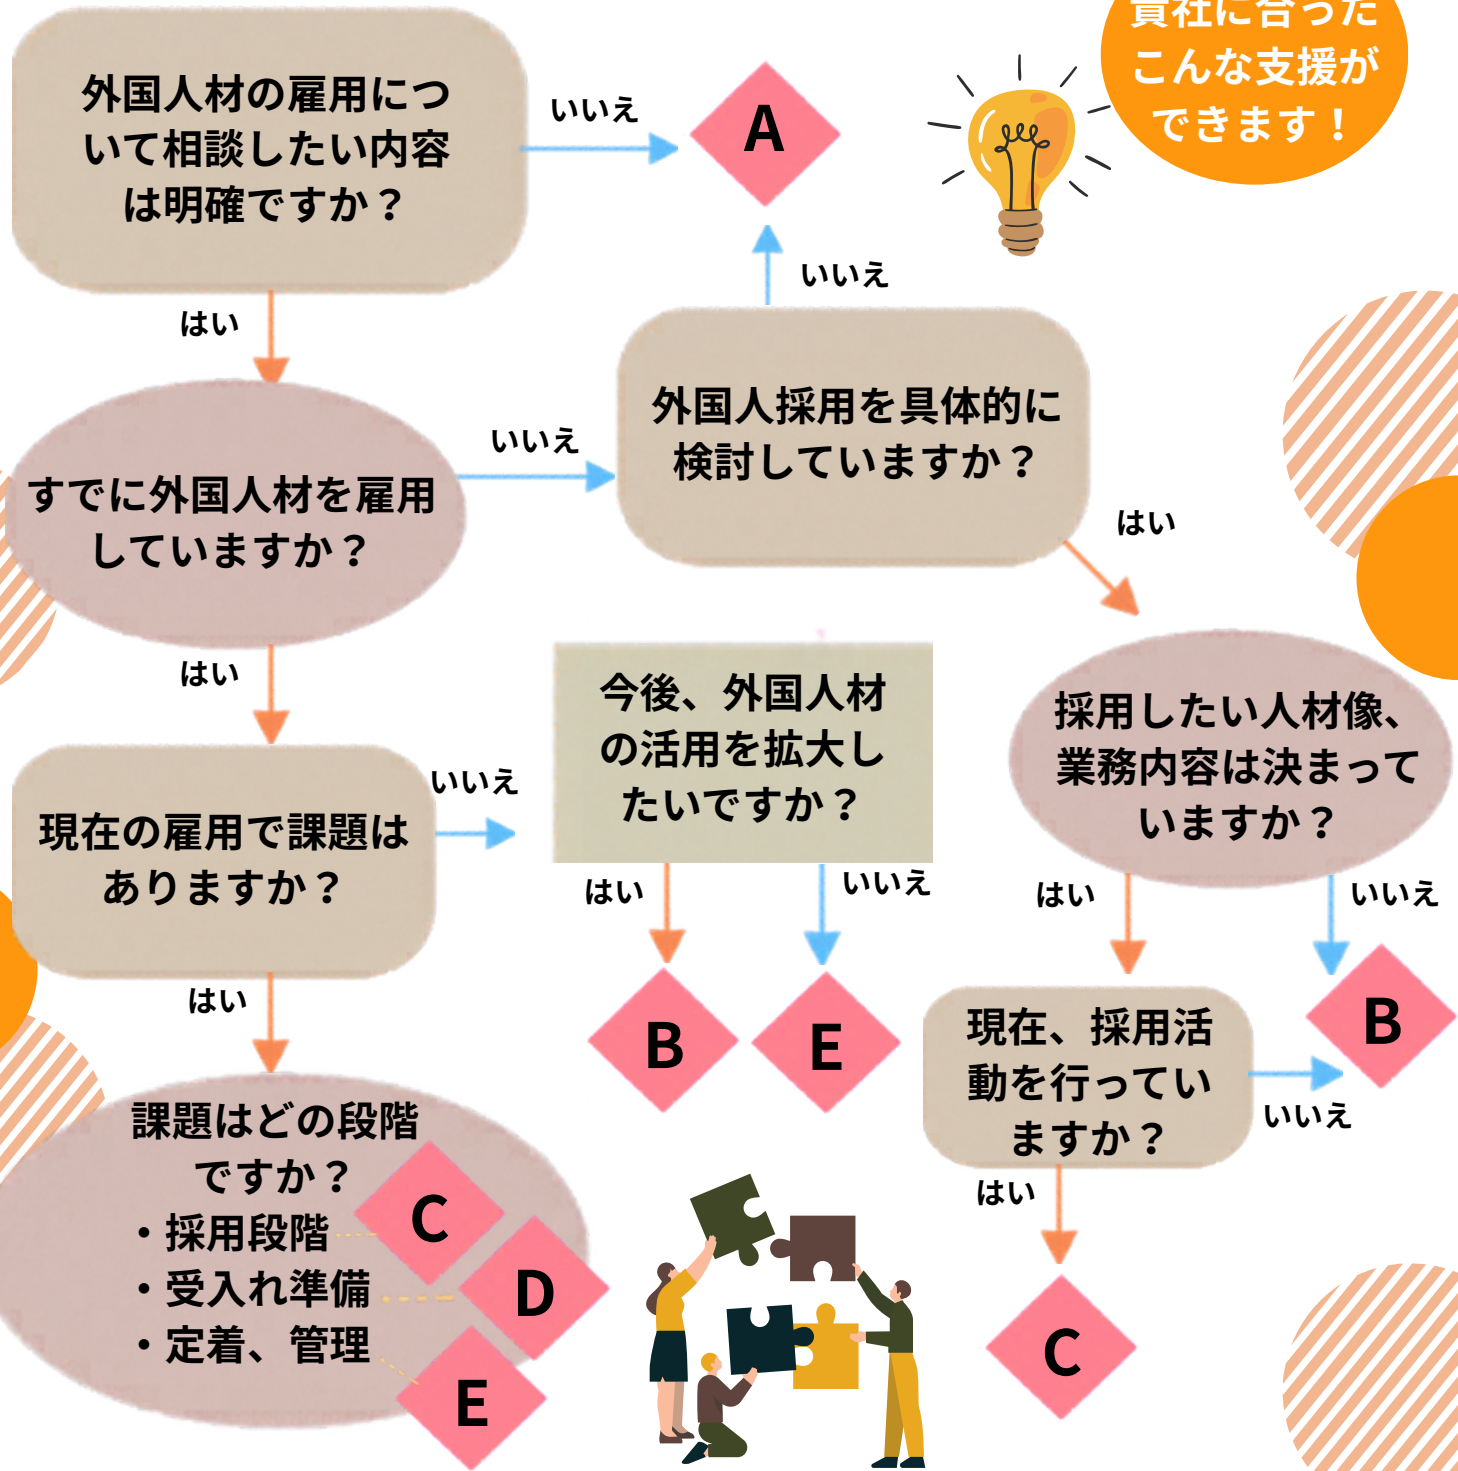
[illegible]
こんな支援が
できます！

外国人材の雇用について相談したい内容は明確ですか？

いいえ

A

いいえ

はい

外国人採用を具体的に検討していますか？

いいえ

すでに外国人材を雇用していますか？

はい

はい

今後、外国人材の活用を拡大したいですか？

採用したい人材像、業務内容は決まっていますか？

いいえ

現在の雇用で課題はありますか？

はい

いいえ

はい

いいえ

はい

B

E

B

現在、採用活動を行っていますか？

いいえ

課題はどの段階ですか？
・採用段階
・受入れ準備
・定着、管理

C

D

E

はい

C